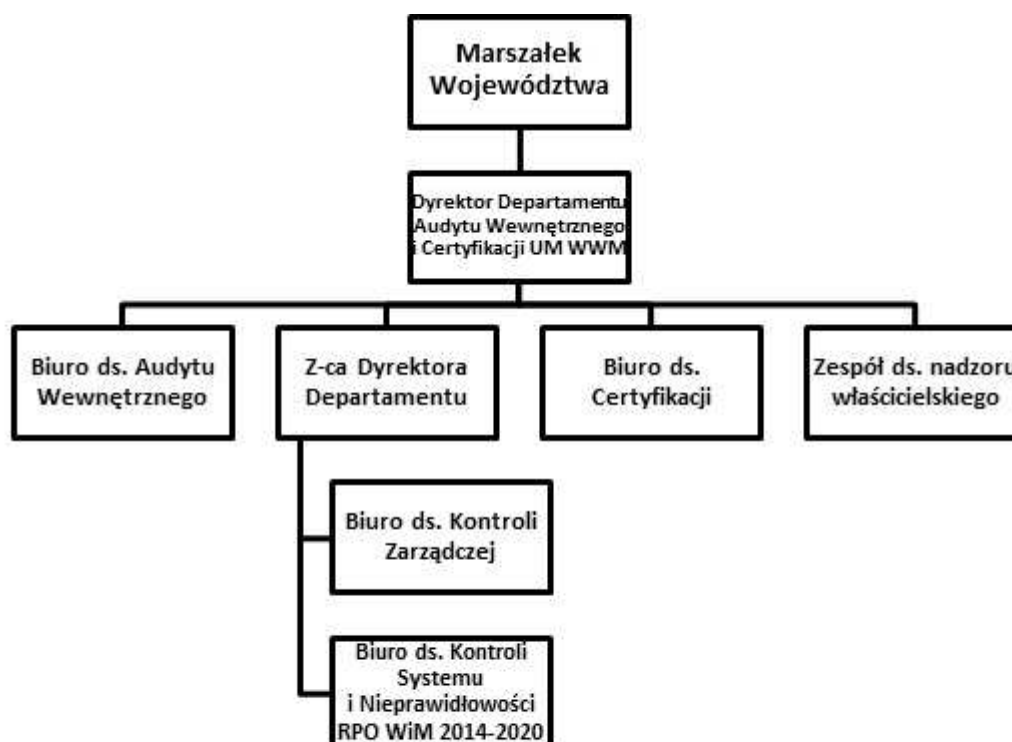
Marszałek Województwa

Dyrektor Departamentu Audytu Wewnętrznego i Certyfikacji UM WWM

Biuro ds. Audytu Wewnętrznego

Z-ca Dyrektora Departamentu

Biuro ds. Certyfikacji

Zespół ds. nadzoru właścicielskiego

Biuro ds. Kontroli Zarządczej

Biuro ds. Kontroli Systemu i Nieprawidłowości RPO WiM 2014-2020